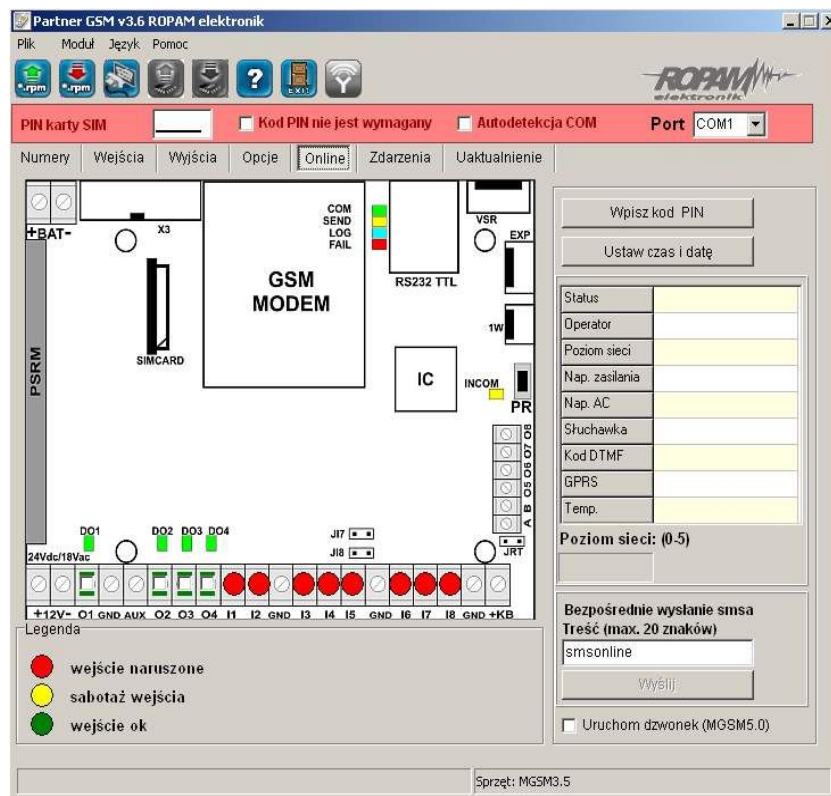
Partner GSM v3.6 ROPAM elektronik

Plik Moduł Język Pomoc

*.rpm *.rpm

EXIT

ROPAM elektronik

PIN karty SIM

Kod PIN nie jest wymagany

Autodetekcja COM

Port COM1

Numery Wejścia Wyjścia Opcje Online Zdarzenia Uaktualnienie

+BAT-

X3

COM SEND LOG FAIL

GSM MODEM

RS232 TTL

VSR

EXP

1W

PSRM

SIMCARD

IC

INCOM

PR

O8 O7 O6 O5 B A

DO1 DO2 DO3 DO4

JI7 JI8

JRT

24Vdc/18Vac

+12V- O1 GND AUX O2 O3 O4 I1 I2 GND I3 I4 I5 GND I6 I7 I8 GND +KB

Legenda

wejście naruszone

sabotaż wejścia

wejście ok

Wpisz kod PIN

Ustaw czas i datę

| Status | |
|---|---|
| Operator | |
| Poziom sieci | |
| Nap. zasilania | |
| Nap. AC | |
| Słuchawka | |
| Kod DTMF | |
| GPRS | |
| Temp. | |

Poziom sieci: (0-5)

Bezpośrednie wysłanie smsa
Treść (max. 20 znaków)

smsonline

Wyślij

Uruchom dzwonek (MGSM5.0)

Sprzęt: MGSM3.5